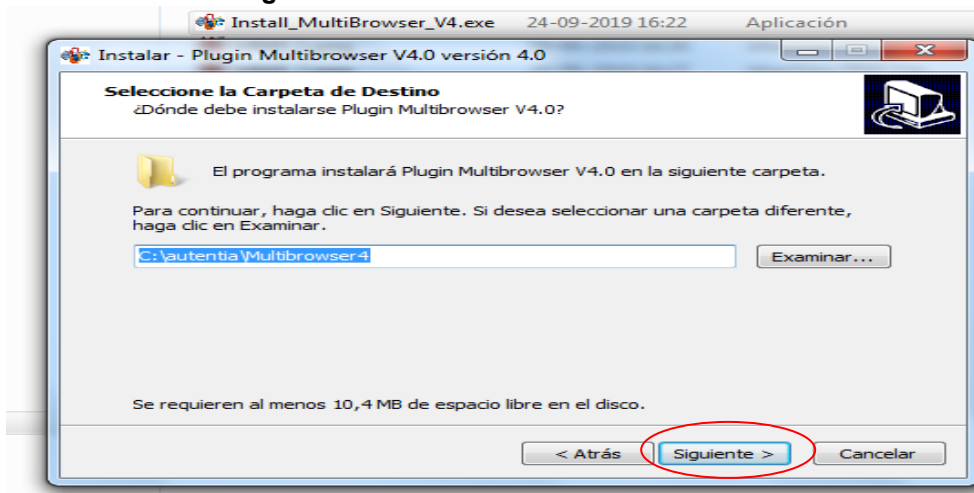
Install_MultiBrowser_V4.exe 24-09-2019 16:22 Aplicación

Instalar - Plugin Multibrowser V4.0 versión 4.0

Seleccione la Carpeta de Destino
¿Dónde debe instalarse Plugin Multibrowser V4.0?

El programa instalará Plugin Multibrowser V4.0 en la siguiente carpeta.

Para continuar, haga clic en Siguiente. Si desea seleccionar una carpeta diferente, haga clic en Examinar.

C:\autentia\Multibrowser4

Examinar...

Se requieren al menos 10,4 MB de espacio libre en el disco.

< Atrás

Siguiente >

Cancelar